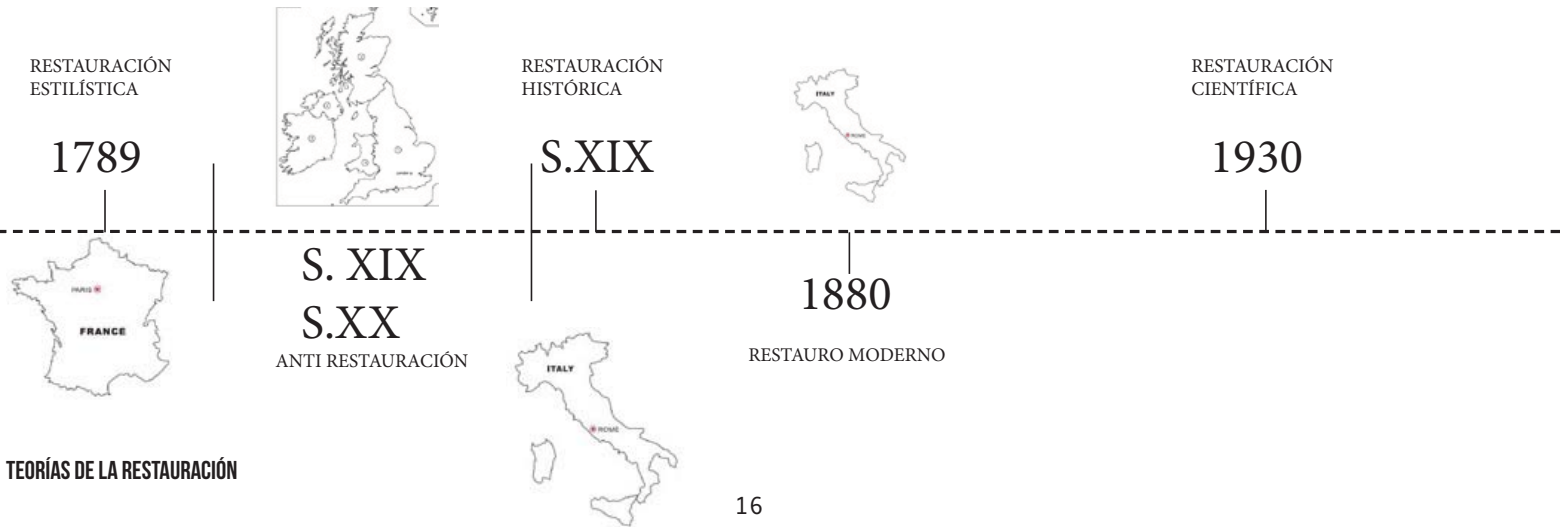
RESTAURACIÓN ESTILÍSTICA

1789

PARIS

FRANCE

S. XIX
S.XX
ANTI RESTAURACIÓN

RESTAURACIÓN HISTÓRICA

S.XIX

ITALY

ROME

ITALY

ROME

1880

RESTAURO MODERNO

RESTAURACIÓN CIENTÍFICA

1930

TEORÍAS DE LA RESTAURACIÓN

16